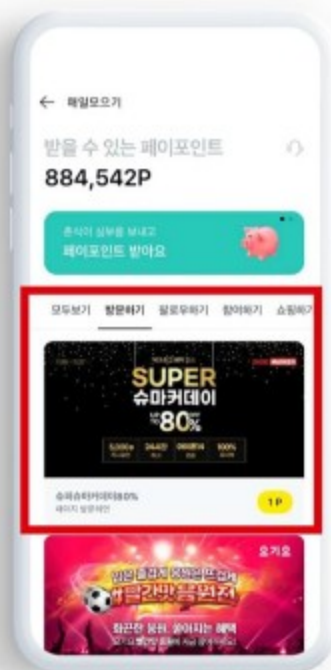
← 매일모으기

받을 수 있는 페이포인트

884,542P

혼석이 심부름 보내고
페이포인트 받아요

모두보기 방문하기 팔로우하기 참여하기 쇼핑하기

SUPER
슈마커데이
~80%

슈마커슈마커데이 80%
페이지 방문하기

1P

요기요

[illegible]